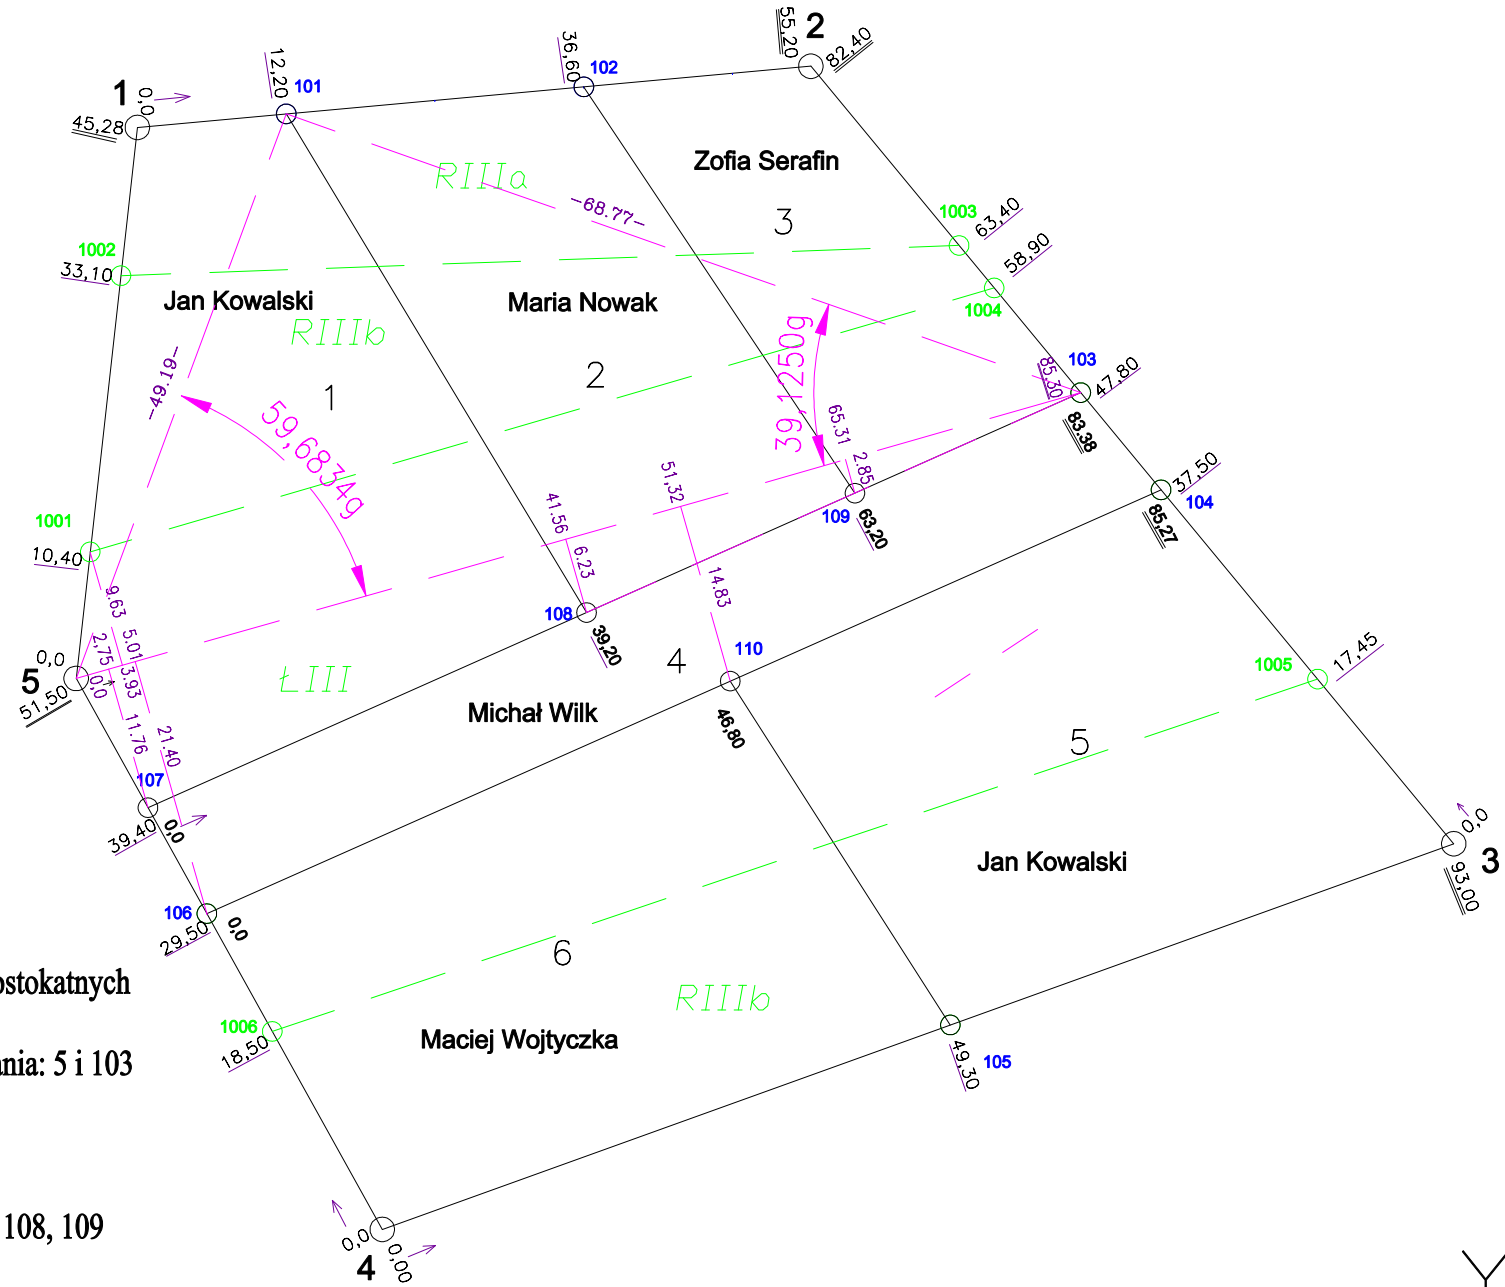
1
0,0
45,28
12,20
101
36,60
102
55,20
2
82,40
Zofia Serafin
RIIIa
-68.77-
3
1003
63,40
1002
33,10
58,90
1004
Jan Kowalski
Maria Nowak
RIIIb
39,1250g
103
85,30
47,80
83,38
-49.19-
1
2
59,6834g
65.31
2,85
1001
10,40
41.56
51.32
109
63,20
37,50
104
85,27
6.23
9.63
5.01
2,75
3.93
0,0
14.83
108
39,20
5
0,0
51,50
ŁIII
4
110
1005
17.45
Michał Wilk
11.76
21.40
46,80
5
107
39,40
0,0
0,0
3
93,00
Jan Kowalski
106
29,50
0,0
ostokatnych
6
RIIIb
1006
18,50
Maciej Wojtyczka
nia: 5 i 103
49,30
105
108, 109
0,0
0,00
4
Y